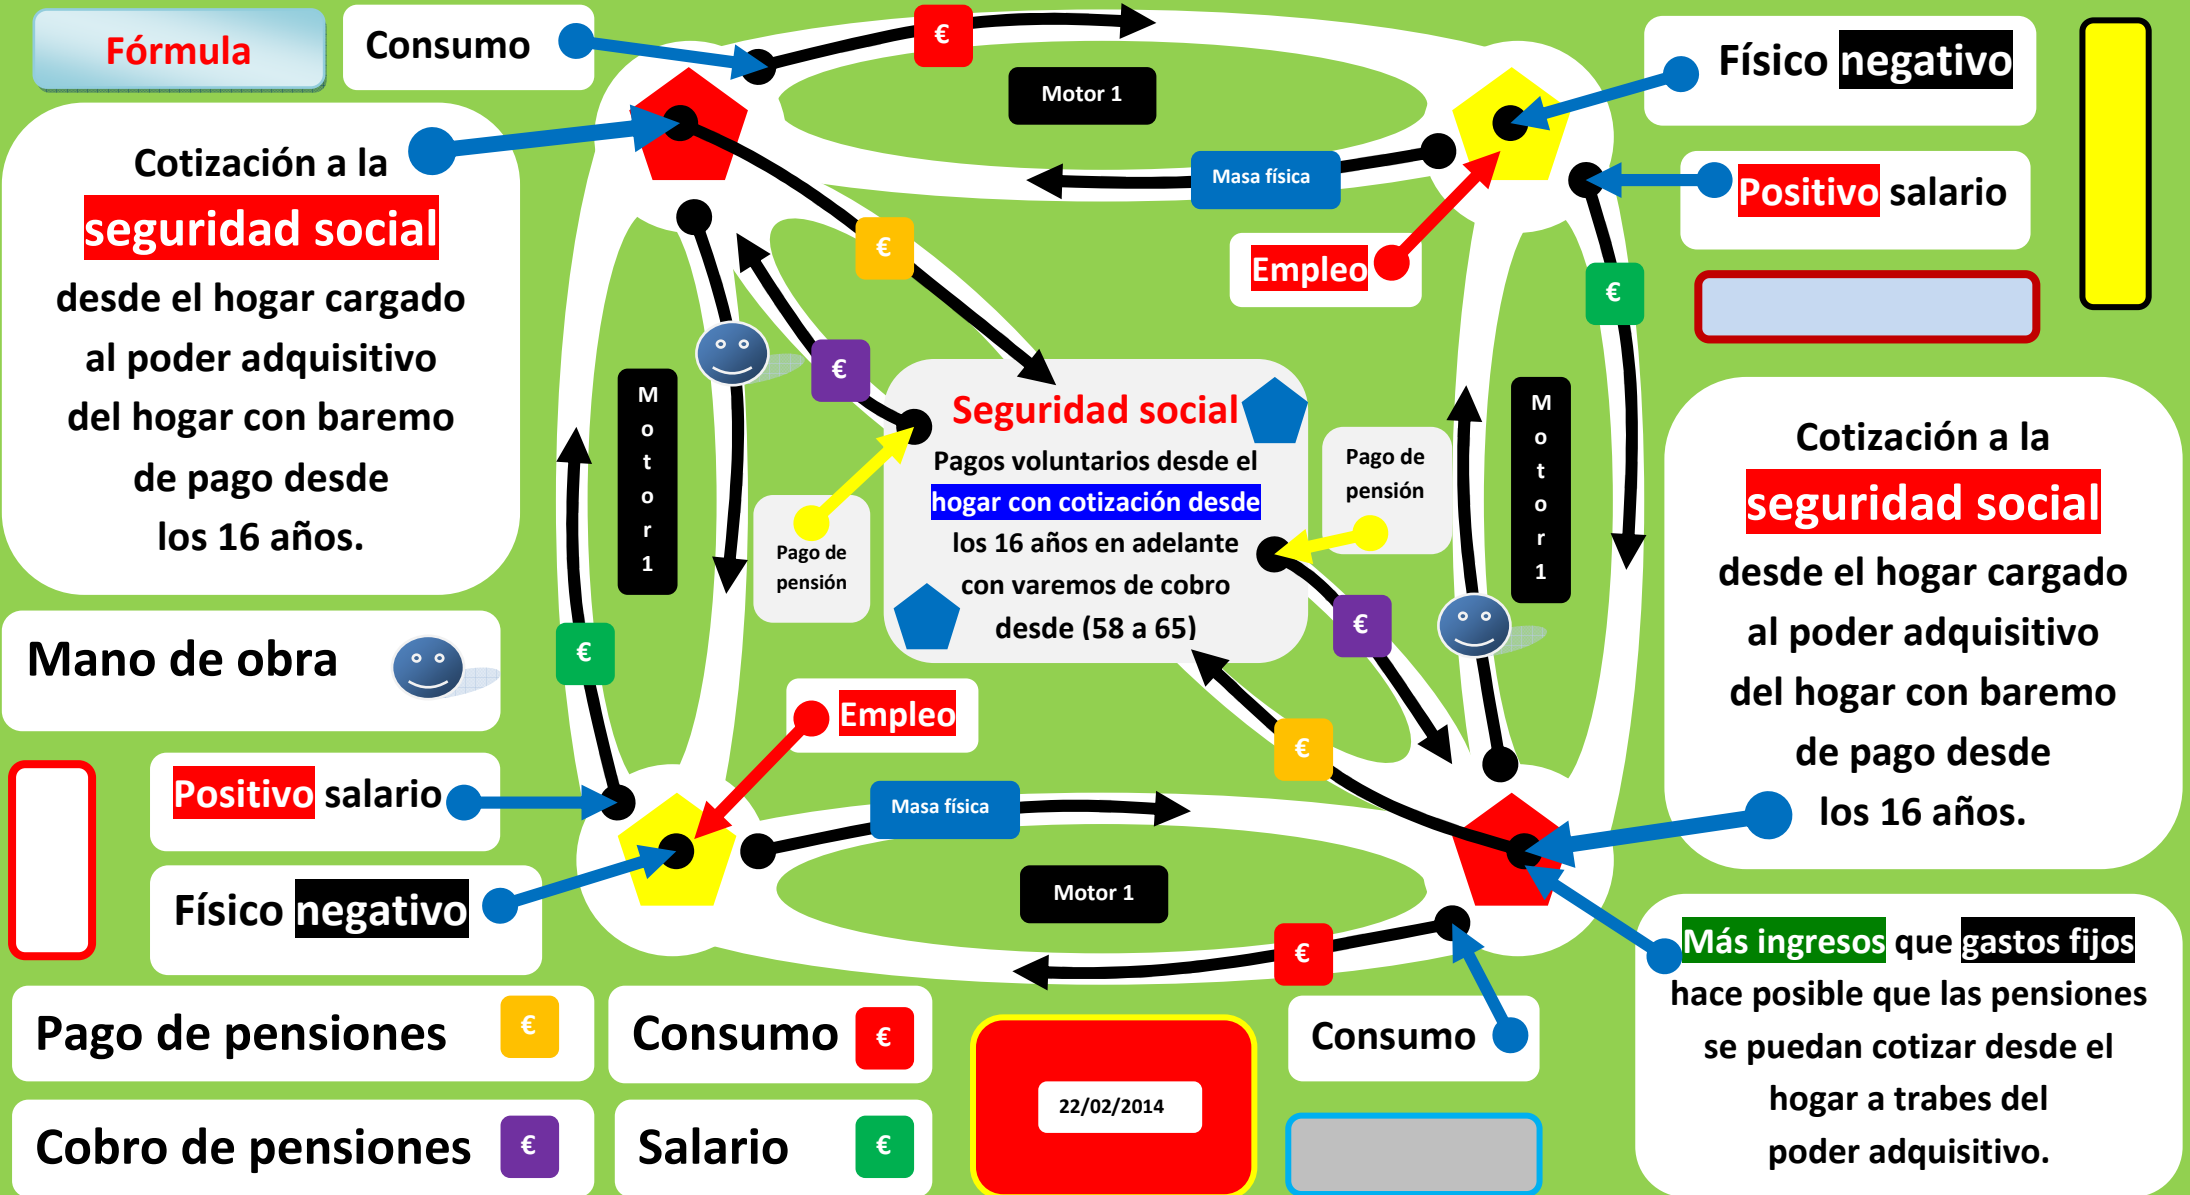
Fórmula

Consumo

€

Motor 1

Físico negativo

Cotización a la seguridad social desde el hogar cargado al poder adquisitivo del hogar con baremo de pago desde los 16 años.

Masa física

Positivo salario

Empleo

€

€

€

€

M o t o r 1

Seguridad social

Pagos voluntarios desde el hogar con cotización desde los 16 años en adelante con varemos de cobro desde (58 a 65)

Pago de pensión

Pago de pensión

M o t o r 1

Cotización a la seguridad social desde el hogar cargado al poder adquisitivo del hogar con baremo de pago desde los 16 años.

Mano de obra

€

€

€

Empleo

Positivo salario

Masa física

Motor 1

Físico negativo

Más ingresos que gastos fijos hace posible que las pensiones se puedan cotizar desde el hogar a trabes del poder adquisitivo.

€

Pago de pensiones €

Consumo €

Consumo

22/02/2014

Cobro de pensiones €

Salario €